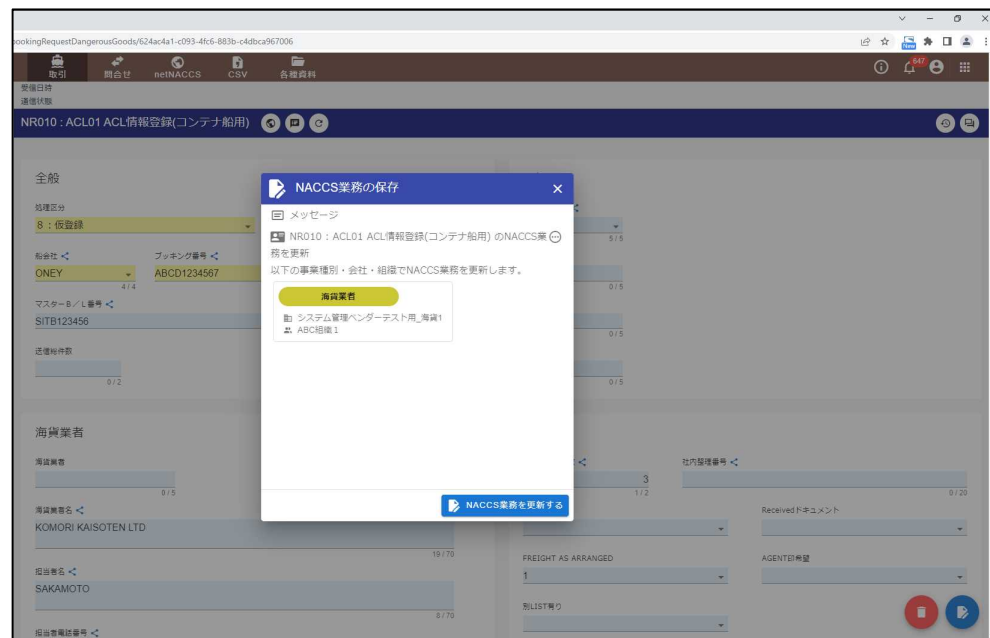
ookingRequestDangerousGoods/624ac4a1-c093-4fc6-883b-c4dbca967006

取引 問合せ netNACCS CSV 各種資料

647

受信日時
通信状態

NR010 : ACL01 ACL情報登録(コンテナ船用)

全般

処理区分
8 : 仮登録

船会社
ONEY
4 / 4

ブッキング番号
ABCD1234567

マスターB／L番号
SITB123456

送信枠件数
0 / 2

5 / 5
0 / 5
0 / 5
0 / 5

海貨業者

海貨業者
0 / 5

海貨業者名
KOMORI KAISOTEN LTD
19 / 70

担当者名
SAKAMOTO
8 / 70

担当者電話番号

3
1 / 2

社内整理番号
0 / 20

Received ドキュメント

FREIGHT AS ARRANGED
1

AGENT印希望

別LIST有り

NACCS業務の保存

メッセージ

NR010 : ACL01 ACL情報登録(コンテナ船用) のNACCS業務を更新

以下の事業種別・会社・組織でNACCS業務を更新します。

海貨業者

システム管理ベンダーテスト用_海貨1
ABC組織1

NACCS業務を更新する